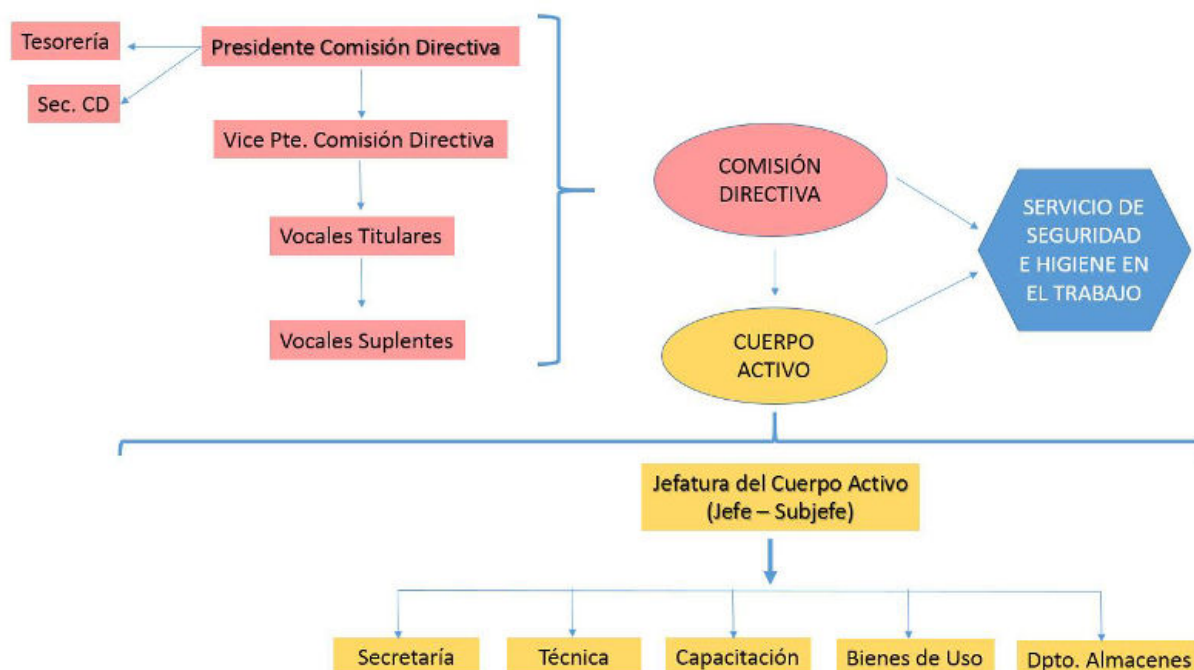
Tesorería

Presidente Comisión Directiva

Sec. CD

Vice Pte. Comisión Directiva

Vocales Titulares

Vocales Suplentes

COMISIÓN DIRECTIVA

SERVICIO DE SEGURIDAD E HIGIENE EN EL TRABAJO

CUERPO ACTIVO

Jefatura del Cuerpo Activo (Jefe – Subjefe)

Secretaría

Técnica

Capacitación

Bienes de Uso

Dpto. Almacenes